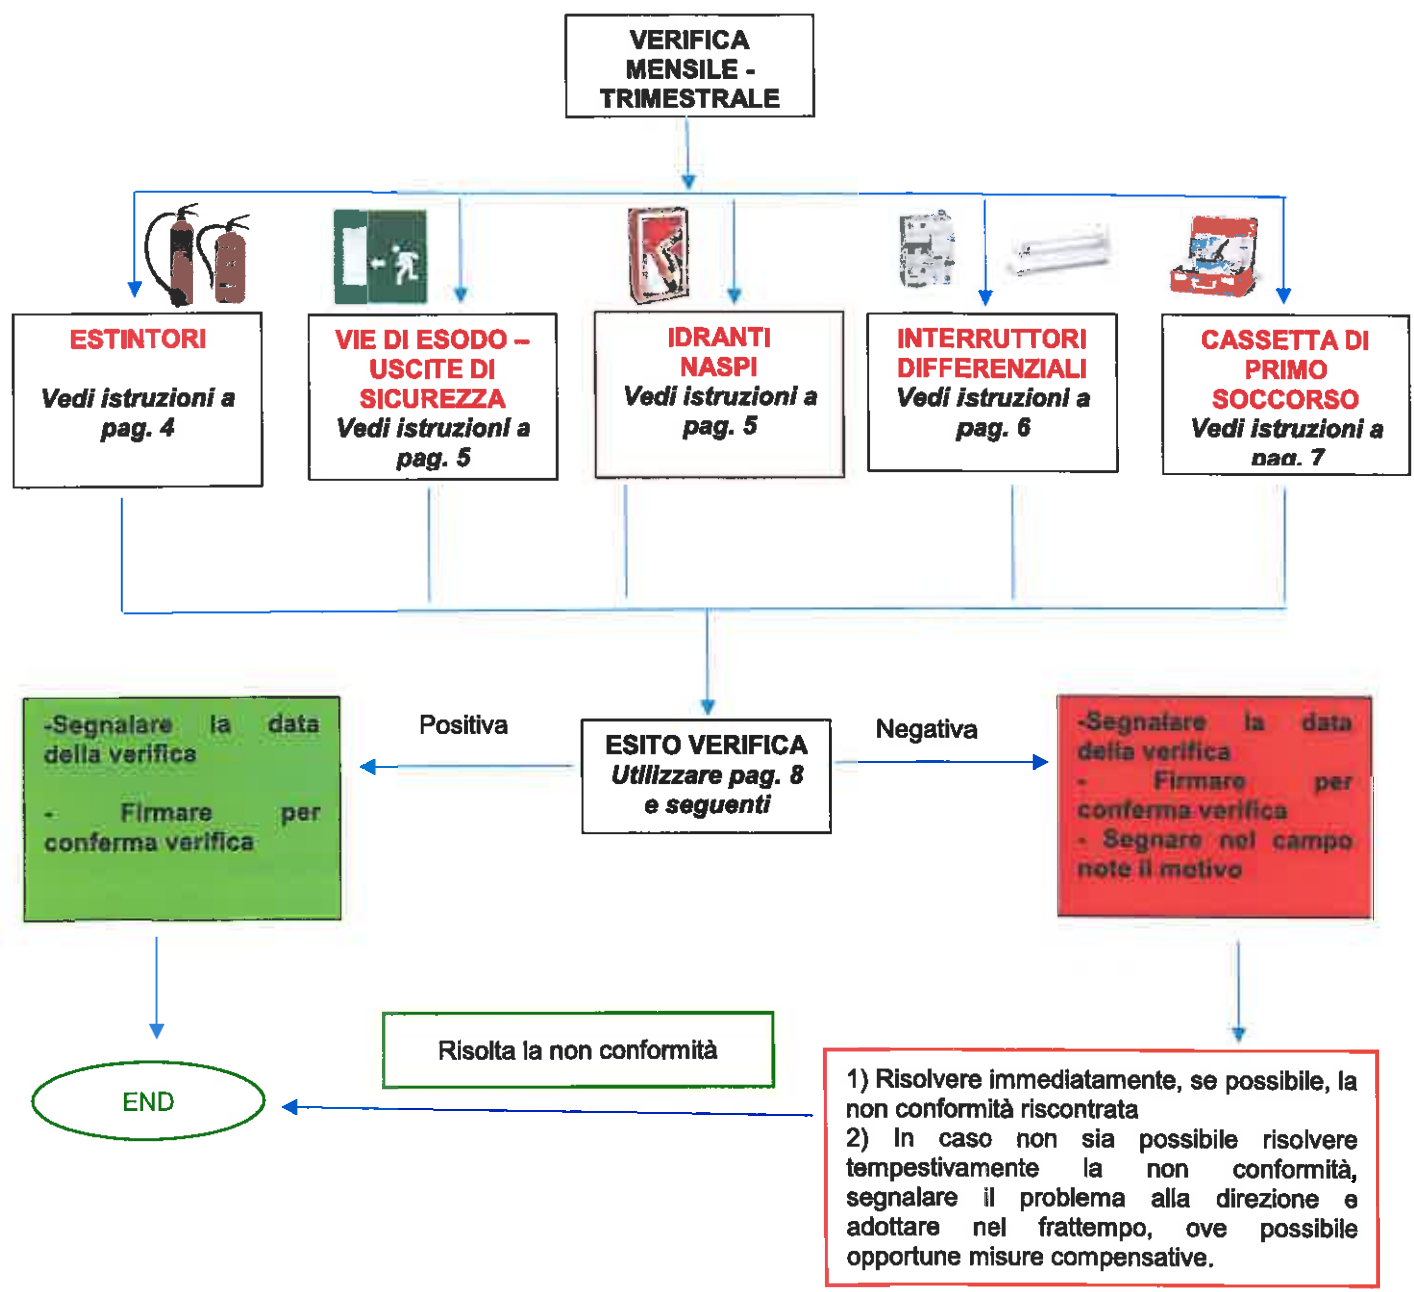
VERIFICA MENSILE - TRIMESTRALE

ESTINTORI

Vedi istruzioni a pag. 4

VIE DI ESODO – USCITE DI SICUREZZA

Vedi istruzioni a pag. 5

IDRANTI NASPI

Vedi istruzioni a pag. 5

INTERRUTTORI DIFFERENZIALI

Vedi istruzioni a pag. 6

CASSETTA DI PRIMO SOCCORSO

Vedi istruzioni a pag. 7

-Segnalare la data della verifica

- Firmare per conferma verifica

Positiva

ESITO VERIFICA

Utilizzare pag. 8 e seguenti

Negativa

-Segnalare la data della verifica

- Firmare per conferma verifica

- Segnare nel campo note il motivo

Risolta la non conformità

END

1) Risolvere immediatamente, se possibile, la non conformità riscontrata

2) In caso non sia possibile risolvere tempestivamente la non conformità, segnalare il problema alla direzione e adottare nel frattempo, ove possibile opportune misure compensative.